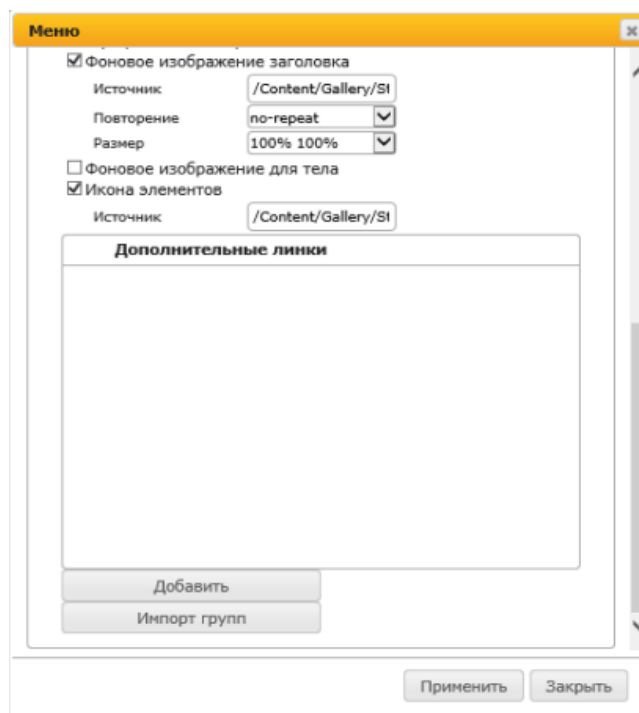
Меню

☑ Фоновое изображение заголовка

Источник /Content/Gallery/St

Повторение no-repeat

Размер 100% 100%

☐ Фоновое изображение для тела

☑ Икона элементов

Источник /Content/Gallery/St

Дополнительные линки

Добавить

Импорт групп

Применить Закрыть